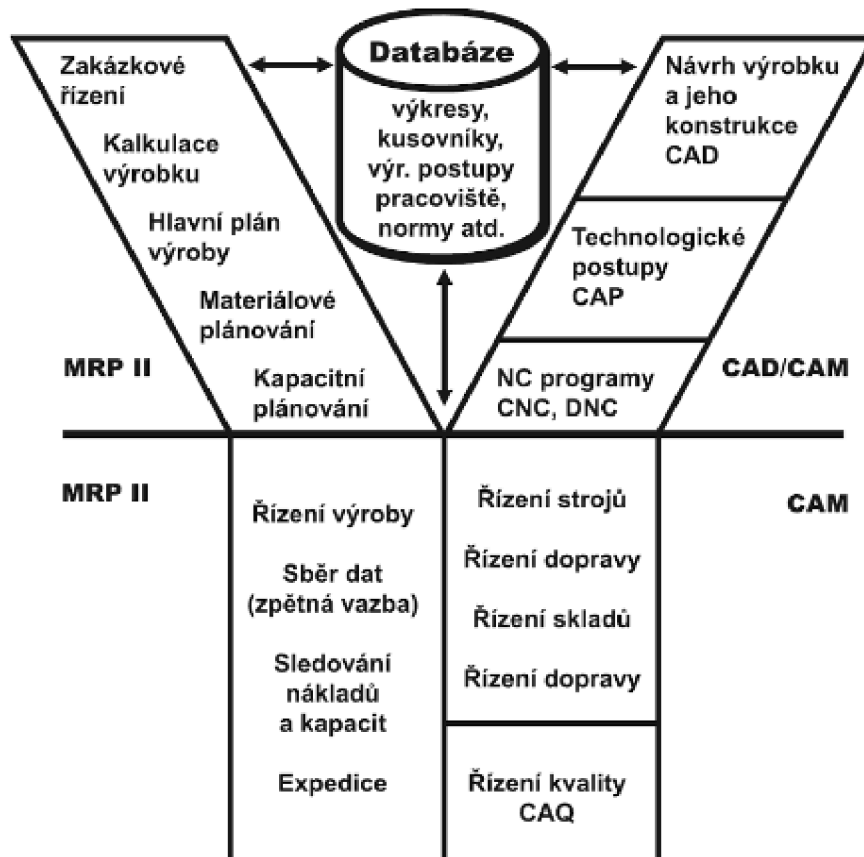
Zakázkové řízení

Kalkulace výrobku

Hlavní plán výroby

Materiálové plánování

Kapacitní plánování

MRP II

Databáze

výkresy, kusovníky, výr. postupy pracoviště, normy atd.

Návrh výrobku a jeho konstrukce CAD

Technologické postupy CAP

NC programy CNC, DNC

CAD/CAM

MRP II

Řízení výroby

Sběr dat (zpětná vazba)

Sledování nákladů a kapacit

Expedice

Řízení strojů

Řízení dopravy

Řízení skladů

Řízení dopravy

Řízení kvality CAQ

CAM